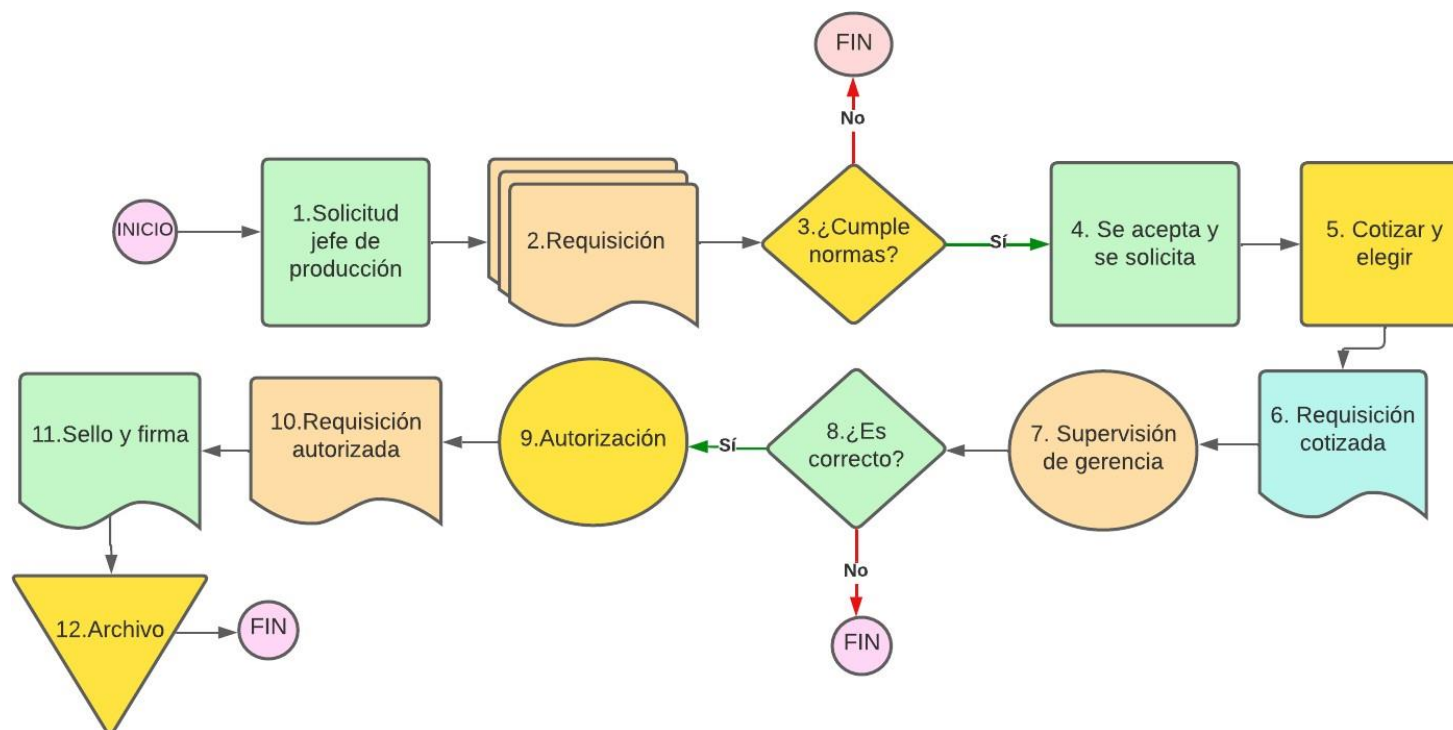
FIN

No

INICIO

1.Solicitud jefe de producción

2.Requisición

3.¿Cumple normas?

Sí

4. Se acepta y se solicita

5. Cotizar y elegir

6. Requisición cotizada

7. Supervisión de gerencia

8.¿Es correcto?

Sí

9.Autorización

10.Requisición autorizada

11.Sello y firma

No

FIN

12.Archivo

FIN